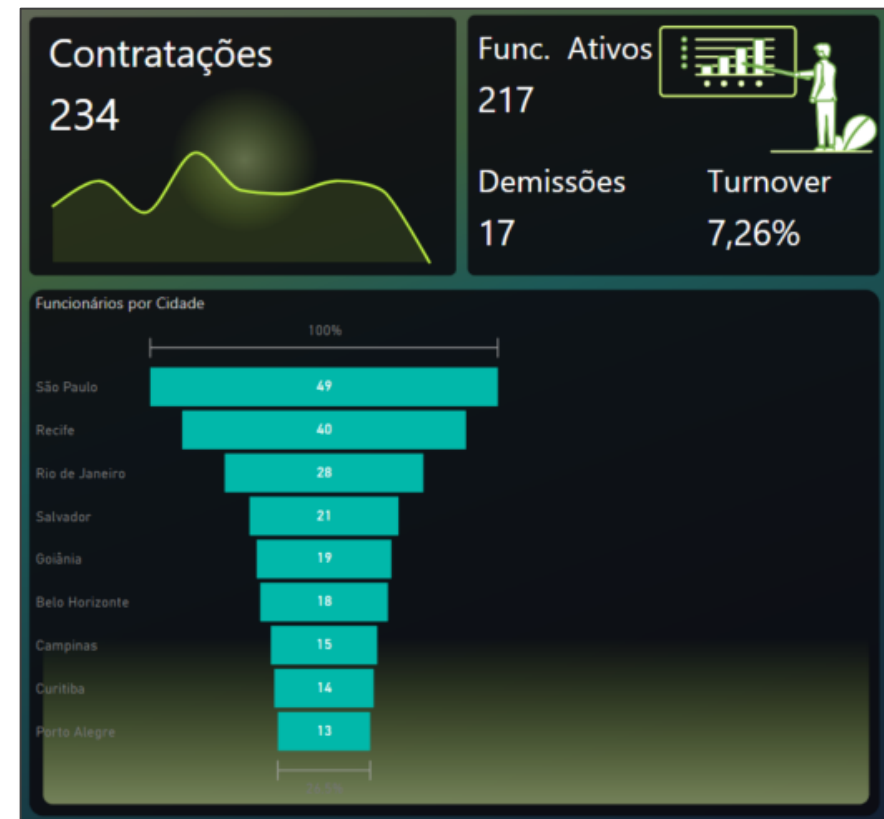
Contratações
234

Func. Ativos
217

Demissões
17

Turnover
7,26%

Funcionários por Cidade

100%

São Paulo 49
Recife 40
Rio de Janeiro 28
Salvador 21
Goiânia 19
Belo Horizonte 18
Campinas 15
Curitiba 14
Porto Alegre 13

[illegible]